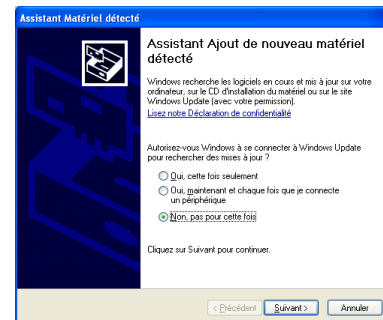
Assistant Matériel détecté

Assistant Ajout de nouveau matériel détecté

Windows recherche les logiciels en cours et mis à jour sur votre ordinateur, sur le CD d'installation du matériel ou sur le site Windows Update (avec votre permission).
Lisez notre Déclaration de confidentialité

Autorisez-vous Windows à se connecter à Windows Update pour rechercher des mises à jour ?

Oui, cette fois seulement

Oui, maintenant et chaque fois que je connecte un périphérique

Non, pas pour cette fois

Cliquez sur Suivant pour continuer.

< Précédent Suivant > Annuler